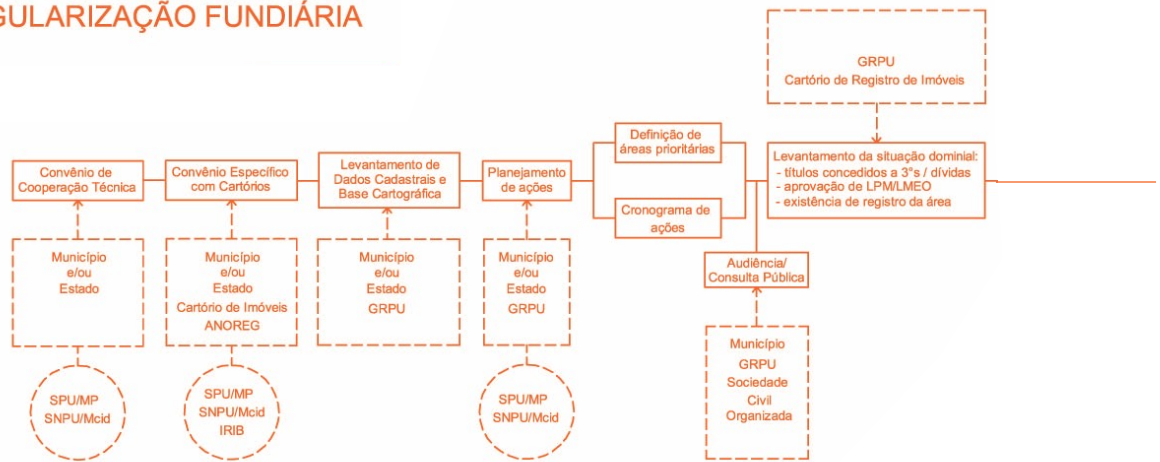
GULARIZAÇÃO FUNDIÁRIA

GRPU
Cartório de Registro de Imóveis

Convênio de Cooperação Técnica

Convênio Específico com Cartórios

Levantamento de Dados Cadastrais e Base Cartográfica

Planejamento de ações

Definição de áreas prioritárias

Cronograma de ações

Levantamento da situação dominial:
- títulos concedidos a 3°s / dívidas
- aprovação de LPM/LMEO
- existência de registro da área

Município e/ou Estado

Município e/ou Estado
Cartório de Imóveis
ANOREG

Município e/ou Estado
GRPU

Município e/ou Estado
GRPU

Audiência/ Consulta Pública

Município
GRPU
Sociedade Civil Organizada

SPU/MP
SNPU/Mcid

SPU/MP
SNPU/Mcid
IRIB

SPU/MP
SNPU/Mcid